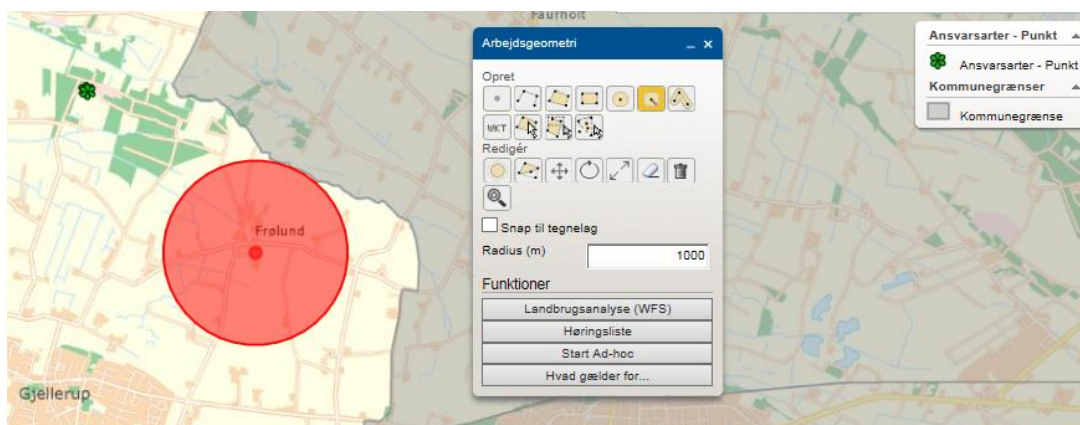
Faurholt

Arbejdsgeometri

Opret

WKT

Redigér

Snap til tegnelag

Radius (m) 1000

Funktioner

Landbrugsanalyse (WFS)

Høringsliste

Start Ad-hoc

Hvad gælder for...

Ansvarsarter - Punkt

Ansvarsarter - Punkt

Kommunegrænser

Kommunegrænse

Frølund

Gjellerup